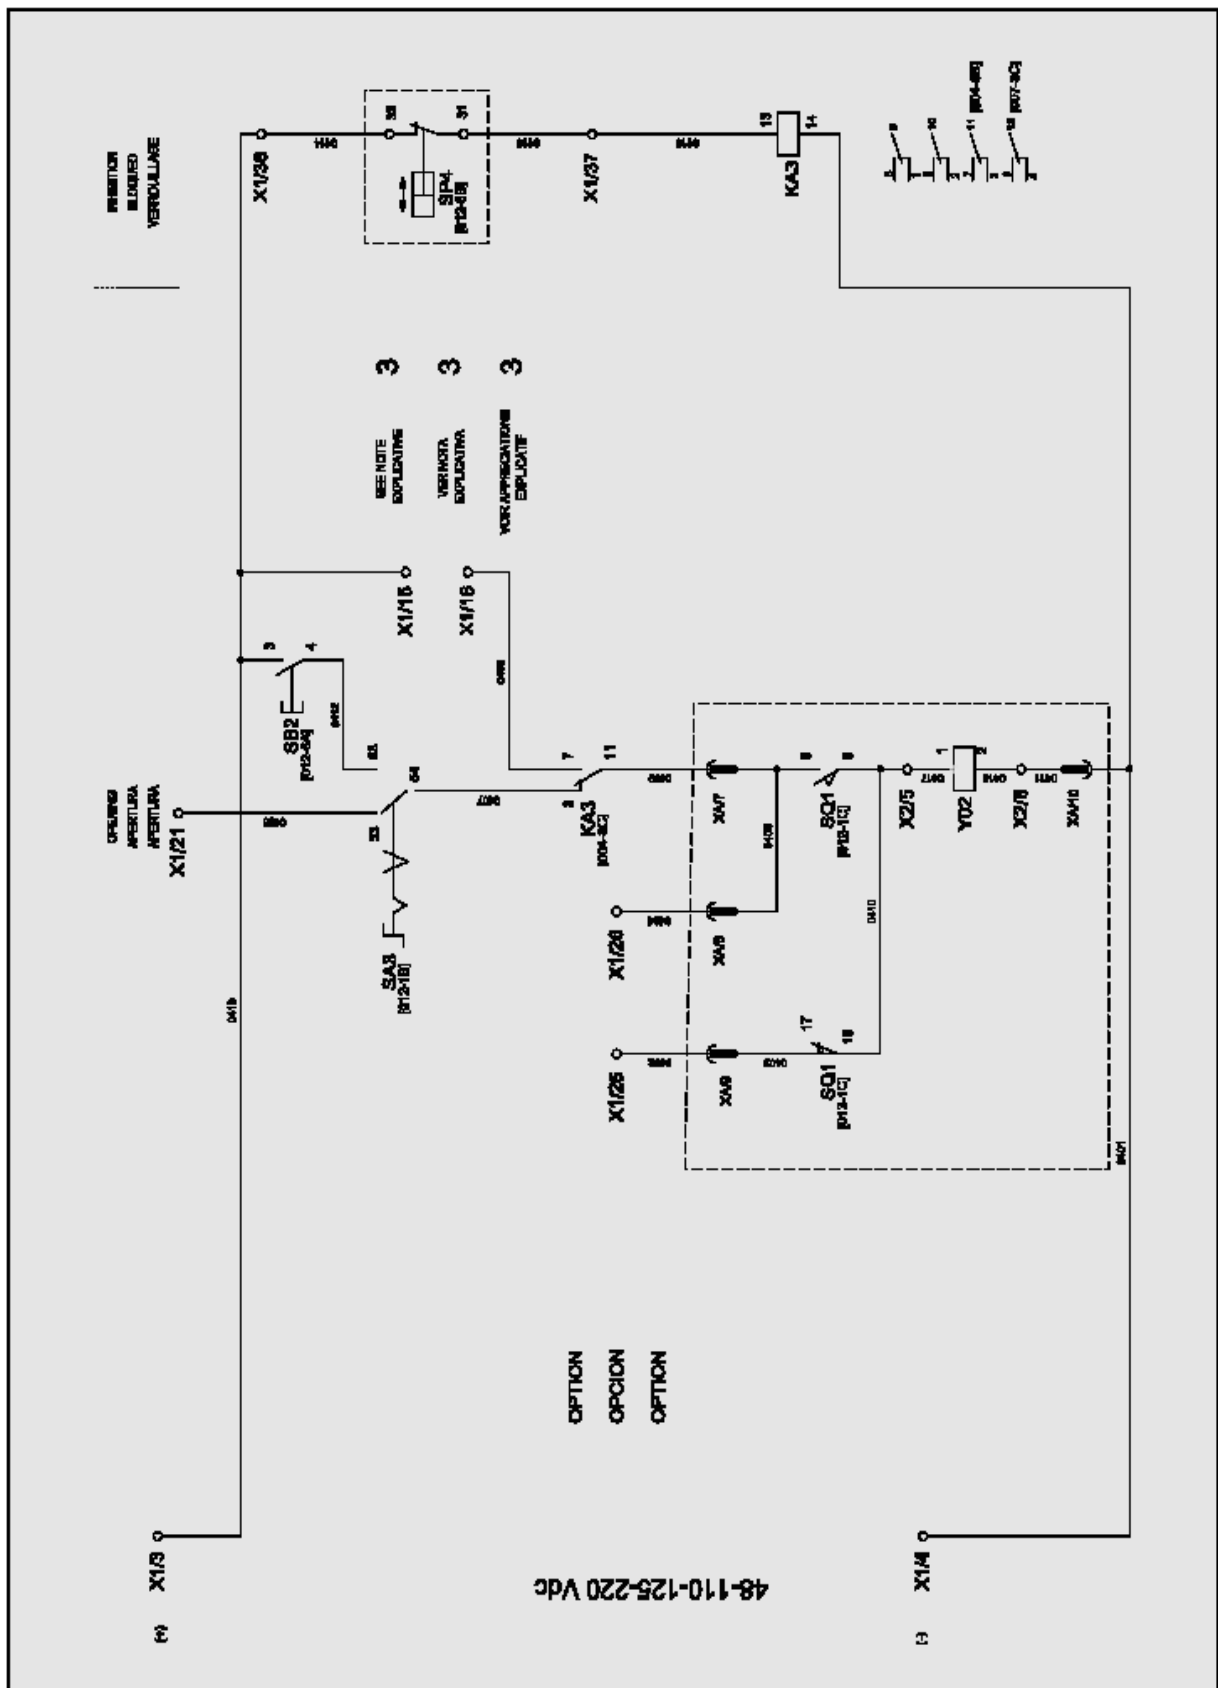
INHIBITION
BLOQUEO
VERROUILLAGE

X1/36
X1/37
SP4
KA3
13
14

SEE NOTE EXPLICATIVE 3
VER NOTA EXPLICATIVA 3
VOIR APPRECIATIONS EXPLICATIF 3

X1/15
X1/16

3
4
SB2

OPENING
APERTURA
APERTURA
X1/21

53
54
7
11
KA3

XA/7
SQ1
X2/5
1
2
Y02
X2/6
XA/10

SA3
X1/26
XA/9
X1/25
XA/8
17
18
SQ1

OPTION
OPCION
OPTION

X1/3
(+)
48-110-125-220 Vdc
X1/4
(-)